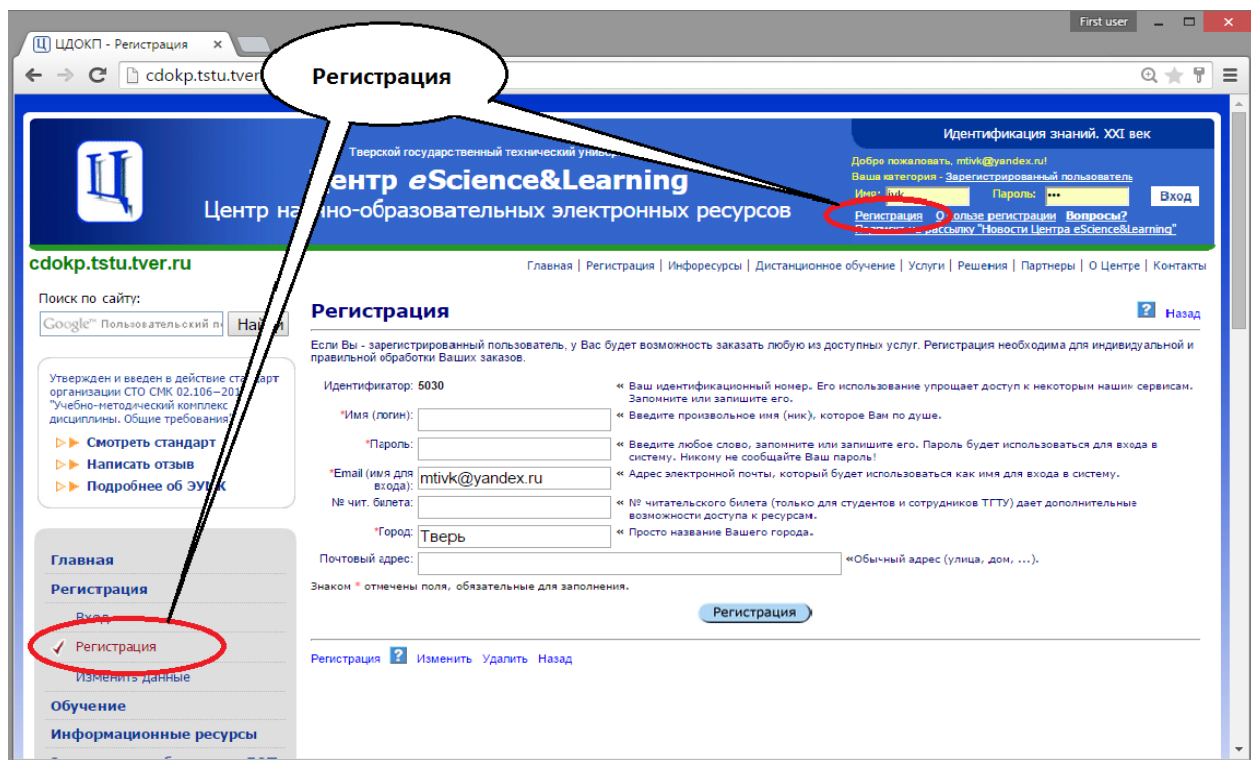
First user

ЦДОКП - Регистрация ×

cdokp.tstu.tver

Регистрация

Идентификация знаний. XXI век

Тверской государственный технический универ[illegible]

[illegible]ентр eScience&Learning

Центр на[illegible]но-образовательных электронных ресурсов

Добро пожаловать, mtivk@yandex.ru!
Ваша категория - Зарегистрированный пользователь
Имя: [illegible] Пароль: ••• Вход
Регистрация О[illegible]льзе регистрации Вопросы?
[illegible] рассылку "Новости Центра eScience&Learning"

cdokp.tstu.tver.ru

Главная | Регистрация | Инфоресурсы | Дистанционное обучение | Услуги | Решения | Партнеры | О Центре | Контакты

Поиск по сайту:
Google™ Пользовательский по Найти

Утвержден и введен в действие ста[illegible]дарт организации СТО СМК 02.106–201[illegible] "Учебно-методический комплекс дисциплины. Общие требования"

Смотреть стандарт
Написать отзыв
Подробнее об ЭУ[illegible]К

Главная
Регистрация
Вход
Регистрация
Изменить данные
Обучение
Информационные ресурсы

Регистрация

Назад

Если Вы - зарегистрированный пользователь, у Вас будет возможность заказать любую из доступных услуг. Регистрация необходима для индивидуальной и правильной обработки Ваших заказов.

Идентификатор: 5030 « Ваш идентификационный номер. Его использование упрощает доступ к некоторым нашим сервисам. Запомните или запишите его.

*Имя (логин): « Введите произвольное имя (ник), которое Вам по душе.

*Пароль: « Введите любое слово, запомните или запишите его. Пароль будет использоваться для входа в систему. Никому не сообщайте Ваш пароль!

*Email (имя для входа): mtivk@yandex.ru « Адрес электронной почты, который будет использоваться как имя для входа в систему.

№ чит. билета: « № читательского билета (только для студентов и сотрудников ТГТУ) дает дополнительные возможности доступа к ресурсам.

*Город: Тверь « Просто название Вашего города.

Почтовый адрес: «Обычный адрес (улица, дом, ...).

Знаком * отмечены поля, обязательные для заполнения.

Регистрация

Регистрация Изменить Удалить Назад